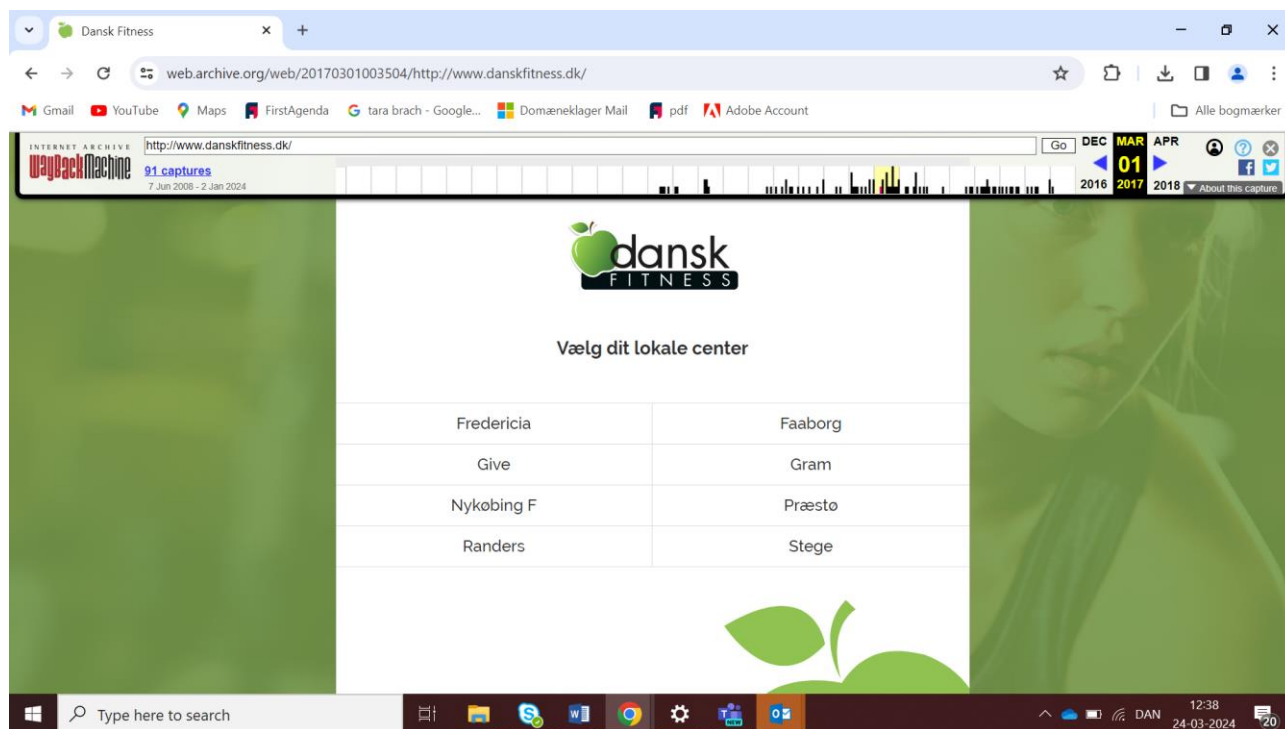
Dansk Fitness ×

web.archive.org/web/20170301003504/http://www.danskfitness.dk/

Gmail YouTube Maps FirstAgenda tara brach - Google... Domæneklager Mail pdf Adobe Account Alle bogmærker

INTERNET ARCHIVE WaybackMachine http://www.danskfitness.dk/ Go DEC MAR APR
91 captures 01
7 Jun 2008 - 2 Jan 2024 2016 2017 2018 About this capture

dansk FITNESS

Vælg dit lokale center

| Fredericia | Faaborg |
|---|---|
| Give | Gram |
| Nykøbing F | Præstø |
| Randers | Stege |

Type here to search

DAN 12:38 24-03-2024 20